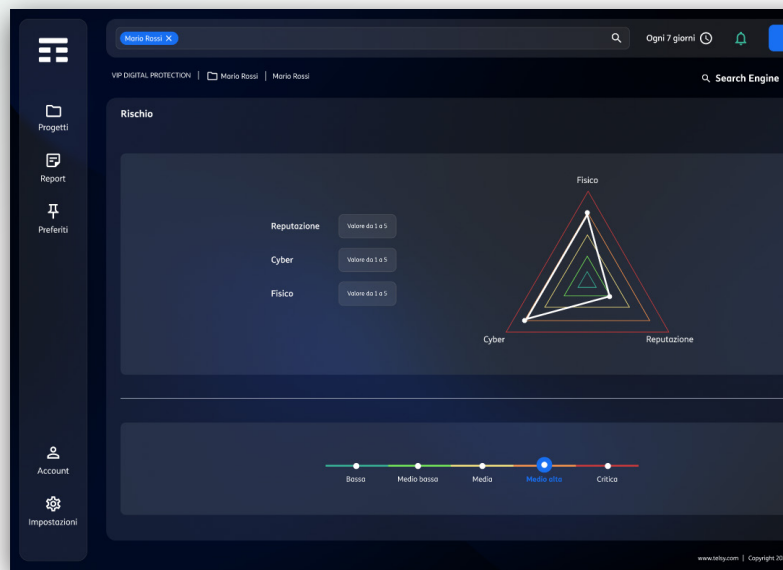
Mario Rossi ✕

Ogni 7 giorni

Progetti

Report

Preferiti

Account

Impostazioni

VIP DIGITAL PROTECTION | Mario Rossi | Mario Rossi

Search Engine

Rischio

Reputazione Valore da 1 a 5

Cyber Valore da 1 a 5

Fisico Valore da 1 a 5

Fisico

Cyber

Reputazione

Bassa Medio bassa Media Medio alta Critica

www.telsy.com | Copyright 20